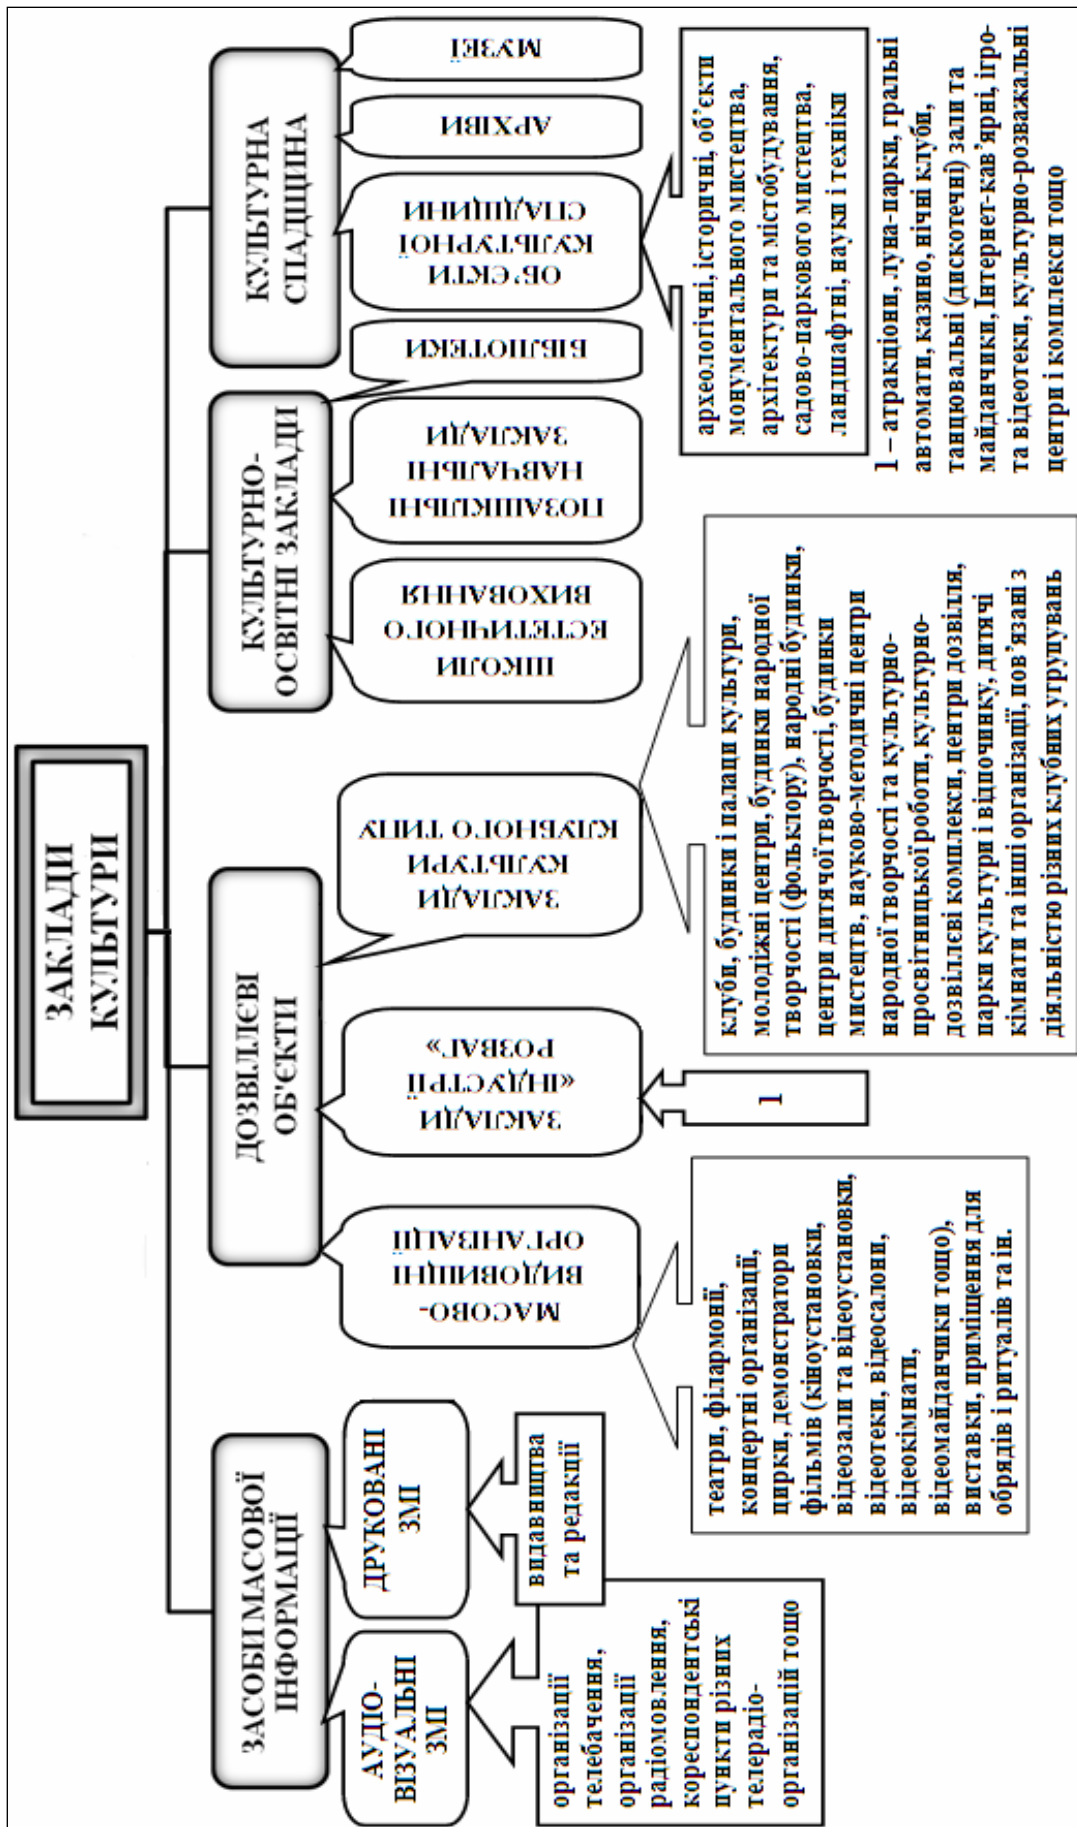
ЗАКЛАДИ КУЛЬТУРИ

ЗАСОБИ МАСОВОЇ ІНФОРМАЦІЇ

АУДІО-ВІЗУАЛЬНІ ЗМІ

організації телебачення, організації радіомовлення, кореспондентські пункти різних телерадіо-організацій тощо

ДРУКОВАНІ ЗМІ

видавництва та редакції

ДОЗВІЛЛЄВІ ОБ'ЄКТИ

МАСОВО-ВИДОВИЩНІ ОРГАНІЗАЦІЇ

театри, філармонії, концертні організації, цирки, демонстратори фільмів (кіноустановки, відеозали та відеоустановки, відеотеки, відеосалони, відеокімнати, відеомайданчики тощо), виставки, приміщення для обрядів і ритуалів та ін.

ЗАКЛАДИ «ІНДУСТРІЇ РОЗВАГ»

1

ЗАКЛАДИ КУЛЬТУРИ КЛУБНОГО ТИПУ

клуби, будинки і палаци культури, молодіжні центри, будинки народної творчості (фольклору), народні будинки, центри дитячої творчості, будинки мистецтв, науково-методичні центри народної творчості та культурно-просвітницької роботи, культурно-дозвіллєві комплекси, центри дозвілля, парки культури і відпочинку, дитячі кімнати та інші організації, пов'язані з діяльністю різних клубних угрупувань

КУЛЬТУРНО-ОСВІТНІ ЗАКЛАДИ

ШКОЛИ ЕСТЕТИЧНОГО ВИХОВАННЯ

ПОЗАШКІЛЬНІ НАВЧАЛЬНІ ЗАКЛАДИ

БІБЛІОТЕКИ

КУЛЬТУРНА СПАДЩИНА

ОБ'ЄКТИ КУЛЬТУРНОЇ СПАДЩИНИ

археологічні, історичні, об'єкти монументального мистецтва, архітектури та містобудування, садово-паркового мистецтва, ландшафтні, науки і техніки

АРХІВИ

МУЗЕЇ

1 – атракціони, луна-парки, гральні автомати, казино, нічні клуби, танцювальні (дискотечні) зали та майданчики, Інтернет-кав'ярні, ігро- та відеотеки, культурно-розважальні центри і комплекси тощо